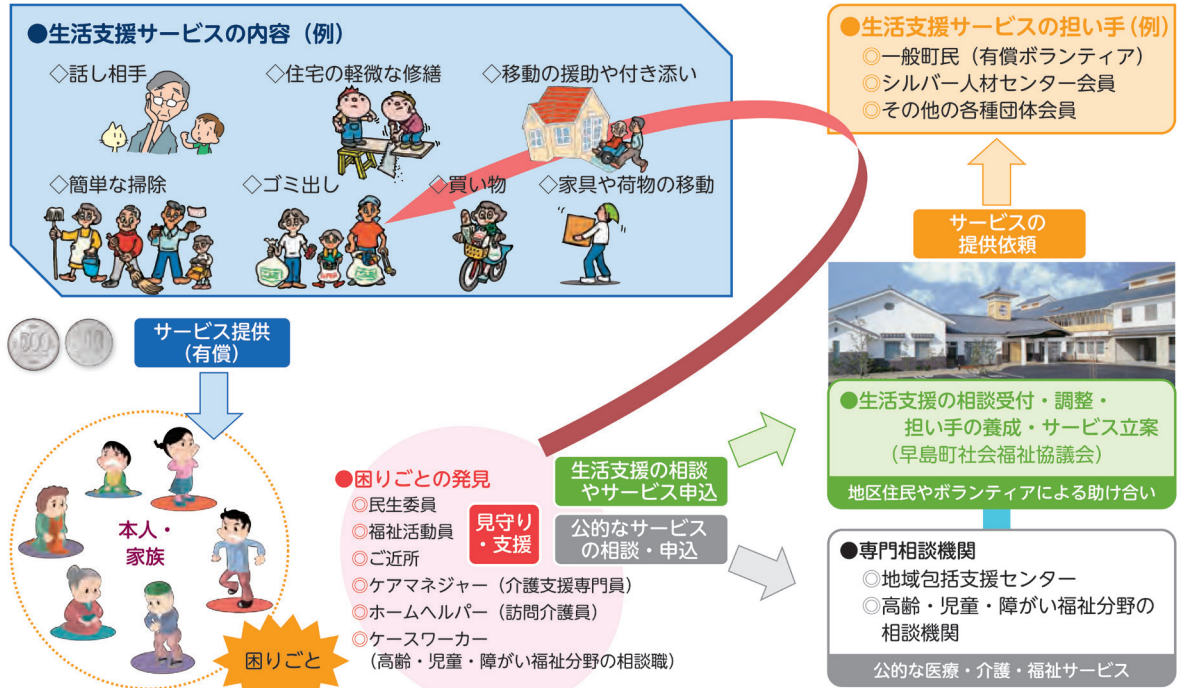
●生活支援サービスの内容（例）

◇話し相手
◇住宅の軽微な修繕
◇移動の援助や付き添い
◇簡単な掃除
◇ゴミ出し
◇買い物
◇家具や荷物の移動

●生活支援サービスの担い手（例）
◎一般町民（有償ボランティア）
◎シルバー人材センター会員
◎その他の各種団体会員

サービスの提供依頼

サービス提供（有償）

本人・家族

困りごと

●困りごとの発見
◎民生委員
◎福祉活動員
◎ご近所
◎ケアマネジャー（介護支援専門員）
◎ホームヘルパー（訪問介護員）
◎ケースワーカー（高齢・児童・障がい福祉分野の相談職）

見守り・支援

生活支援の相談やサービス申込

公的なサービスの相談・申込

●生活支援の相談受付・調整・担い手の養成・サービス立案
（早島町社会福祉協議会）

地区住民やボランティアによる助け合い

●専門相談機関
◎地域包括支援センター
◎高齢・児童・障がい福祉分野の相談機関

公的な医療・介護・福祉サービス